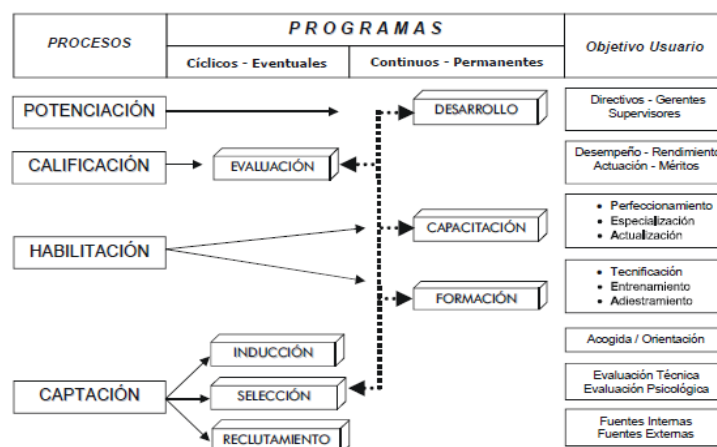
| PROCESOS | PROGRAMAS | | Objetivo Usuario |
|---|---|---|---|
| | Cíclicos - Eventuales | Continuos - Permanentes | |

POTENCIACIÓN

DESARROLLO

Directivos - Gerentes Supervisores

CALIFICACIÓN

EVALUACIÓN

Desempeño - Rendimiento Actuación - Méritos

HABILITACIÓN

CAPACITACIÓN

• Perfeccionamiento
• Especialización
• Actualización

FORMACIÓN

• Tecnificación
• Entrenamiento
• Adiestramiento

CAPTACIÓN

INDUCCIÓN

Acogida / Orientación

SELECCIÓN

Evaluación Técnica Evaluación Psicológica

RECLUTAMIENTO

Fuentes Internas Fuentes Externas